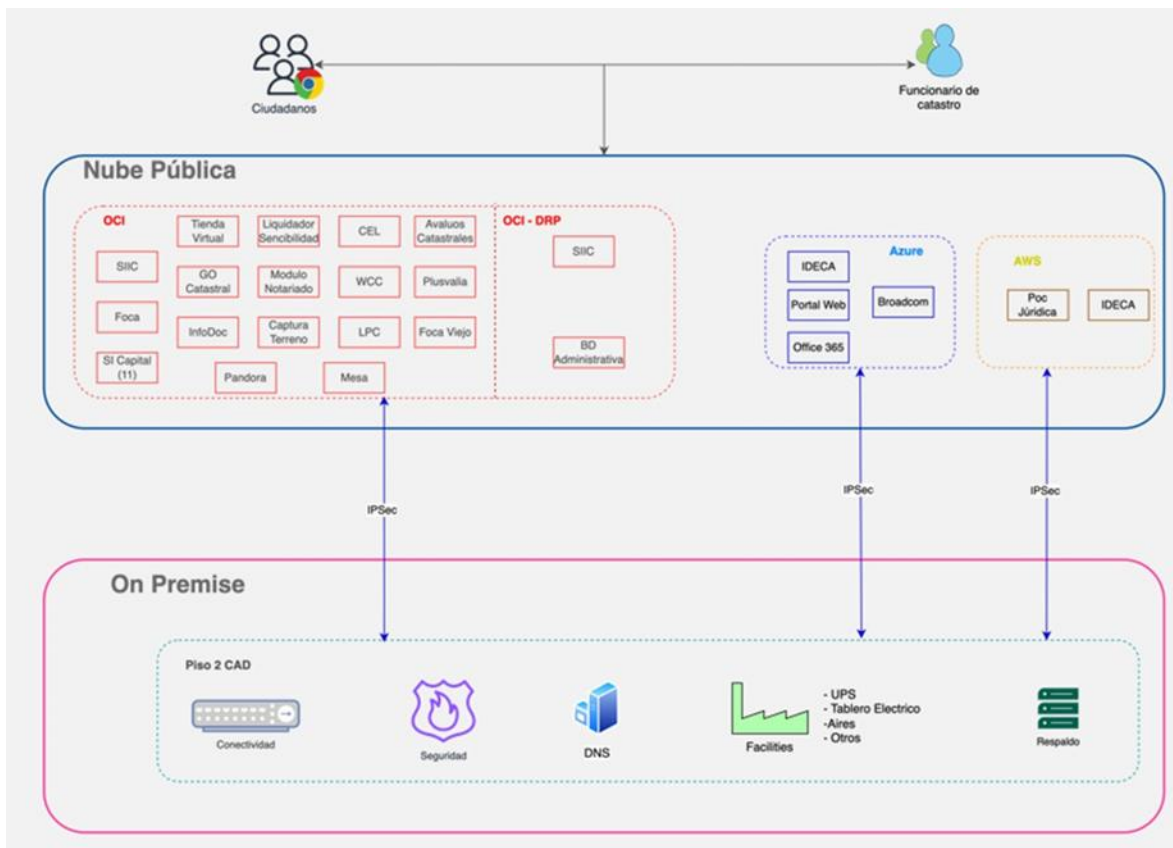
Ciudadanos

Funcionario de catastro

Nube Pública

OCI

SIIC

Foca

SI Capital (11)

Tienda Virtual

GO Catastral

InfoDoc

Liquidador Sencibilidad

Modulo Notariado

Captura Terreno

CEL

WCC

LPC

Avaluos Catastrales

Plusvalia

Foca Viejo

Pandora

Mesa

OCI - DRP

SIIC

BD Administrativa

Azure

IDECA

Portal Web

Broadcom

Office 365

AWS

Poc Jurídica

IDECA

IPSec

IPSec

IPSec

On Premise

Piso 2 CAD

Conectividad

Seguridad

DNS

Facilities

- UPS
- Tablero Electrico
-Aires
- Otros

Respaldo